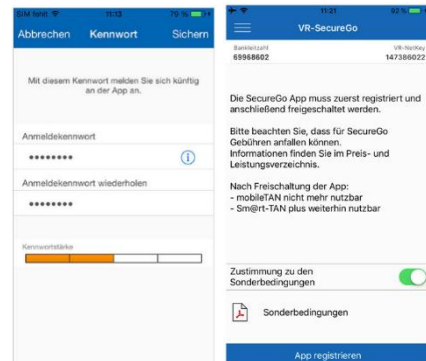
SIM fehlt 11:13 79 %

Abbrechen Kennwort Sichern

Mit diesem Kennwort melden Sie sich künftig an der App an.

Anmeldekennwort

••••••••

Anmeldekennwort wiederholen

••••••••

Kennwortstärke

11:21 92 %

VR-SecureGo

Bankleitzahl
69968602

VR-NetKey
147386022

Die SecureGo App muss zuerst registriert und anschließend freigeschaltet werden.

Bitte beachten Sie, dass für SecureGo Gebühren anfallen können. Informationen finden Sie im Preis- und Leistungsverzeichnis.

Nach Freischaltung der App:
- mobileTAN nicht mehr nutzbar
- Sm@rt-TAN plus weiterhin nutzbar

Zustimmung zu den Sonderbedingungen

Sonderbedingungen

App registrieren